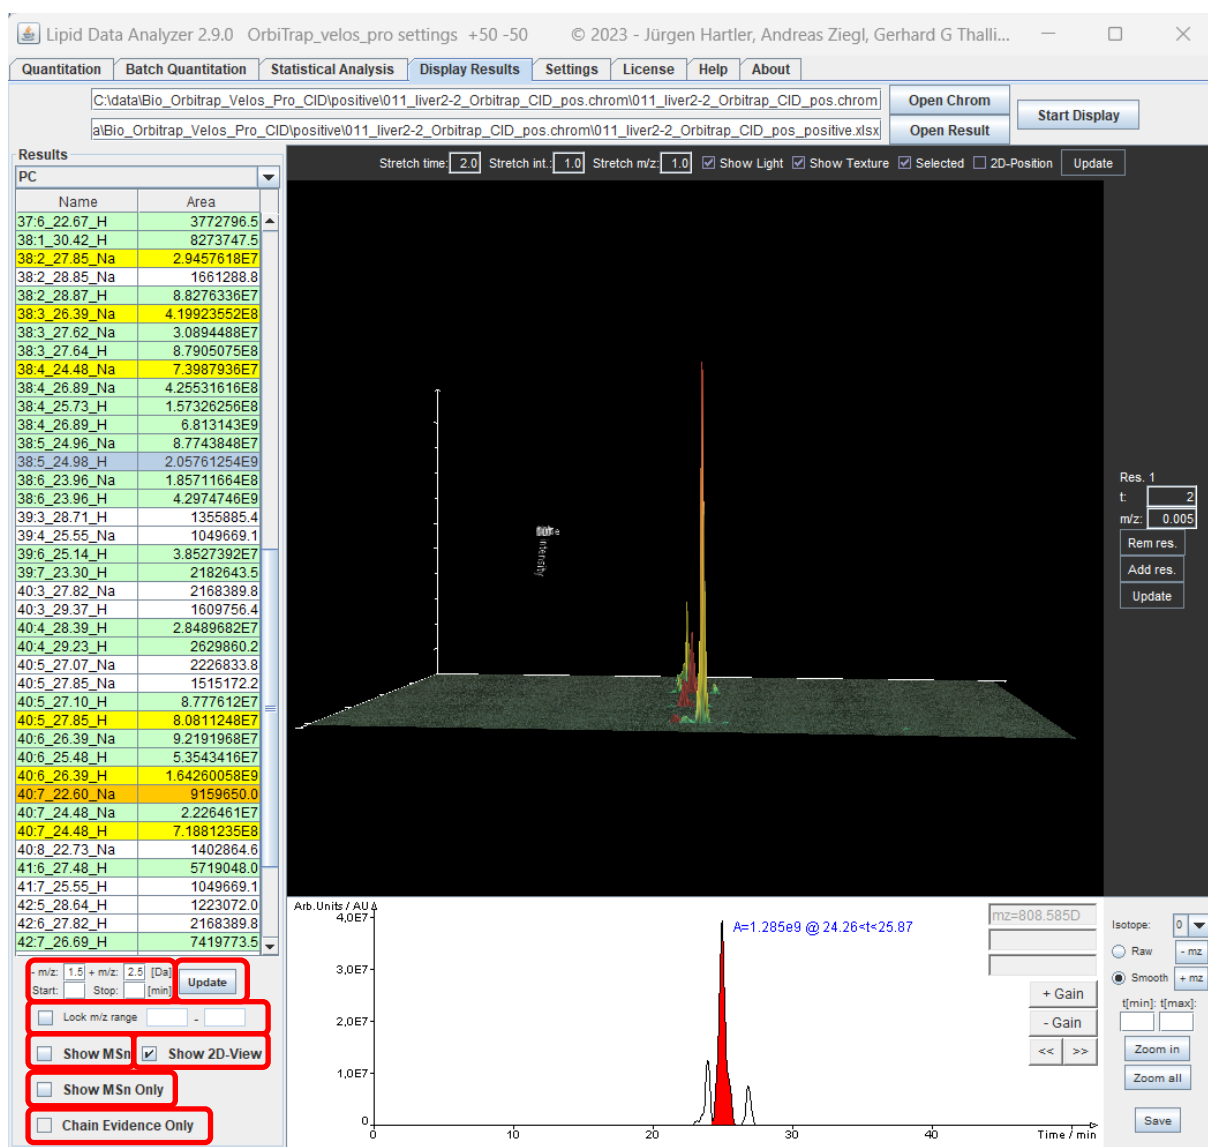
Lipid Data Analyzer 2.9.0 OrbiTrap_velos_pro settings +50 -50 © 2023 - Jürgen Hartler, Andreas Ziegl, Gerhard G Thalli...

Quantitation | Batch Quantitation | Statistical Analysis | Display Results | Settings | License | Help | About

C:\data\Bio_Orbitrap_Velos_Pro_CID\positive\011_liver2-2_Orbitrap_CID_pos.chrom\011_liver2-2_Orbitrap_CID_pos.chrom
Open Chrom
a\Bio_Orbitrap_Velos_Pro_CID\positive\011_liver2-2_Orbitrap_CID_pos.chrom\011_liver2-2_Orbitrap_CID_pos_positive.xlsx
Open Result
Start Display

Results
PC

| Name | Area |
|---|---|
| 37:6_22.67_H | 3772796.5 |
| 38:1_30.42_H | 8273747.5 |
| 38:2_27.85_Na | 2.9457618E7 |
| 38:2_28.85_Na | 1661288.8 |
| 38:2_28.87_H | 8.8276336E7 |
| 38:3_26.39_Na | 4.19923552E8 |
| 38:3_27.62_Na | 3.0894488E7 |
| 38:3_27.64_H | 8.7905075E8 |
| 38:4_24.48_Na | 7.3987936E7 |
| 38:4_26.89_Na | 4.25531616E8 |
| 38:4_25.73_H | 1.57326256E8 |
| 38:4_26.89_H | 6.813143E9 |
| 38:5_24.96_Na | 8.7743848E7 |
| 38:5_24.98_H | 2.05761254E9 |
| 38:6_23.96_Na | 1.85711664E8 |
| 38:6_23.96_H | 4.2974746E9 |
| 39:3_28.71_H | 1355885.4 |
| 39:4_25.55_Na | 1049669.1 |
| 39:6_25.14_H | 3.8527392E7 |
| 39:7_23.30_H | 2182643.5 |
| 40:3_27.82_Na | 2168389.8 |
| 40:3_29.37_H | 1609756.4 |
| 40:4_28.39_H | 2.8489682E7 |
| 40:4_29.23_H | 2629860.2 |
| 40:5_27.07_Na | 2226833.8 |
| 40:5_27.85_Na | 1515172.2 |
| 40:5_27.10_H | 8.777612E7 |
| 40:5_27.85_H | 8.0811248E7 |
| 40:6_26.39_Na | 9.2191968E7 |
| 40:6_25.48_H | 5.3543416E7 |
| 40:6_26.39_H | 1.64260058E9 |
| 40:7_22.60_Na | 9159650.0 |
| 40:7_24.48_Na | 2.226461E7 |
| 40:7_24.48_H | 7.1881235E8 |
| 40:8_22.73_Na | 1402864.6 |
| 41:6_27.48_H | 5719048.0 |
| 41:7_25.55_H | 1049669.1 |
| 42:5_28.64_H | 1223072.0 |
| 42:6_27.82_H | 2168389.8 |
| 42:7_26.69_H | 7419773.5 |

- m/z: 1.5 + m/z: 2.5 [Da]
Start: Stop: [min]
Update
Lock m/z range -
Show MSn
Show 2D-View
Show MSn Only
Chain Evidence Only

Stretch time: 2.0 Stretch int.: 1.0 Stretch m/z: 1.0 Show Light Show Texture Selected 2D-Position Update

Res. 1
t: 2
m/z: 0.005
Rem res.
Add res.
Update

Arb.Units / AU
4,0E7
3,0E7
2,0E7
1,0E7
0
0 10 20 30 40
Time / min
A=1.285e9 @ 24.26<t<25.87
mz=808.585D
+ Gain
- Gain
<< >>
Isotope: 0
Raw - mz
Smooth + mz
t[min]: t[max]:
Zoom in
Zoom all
Save